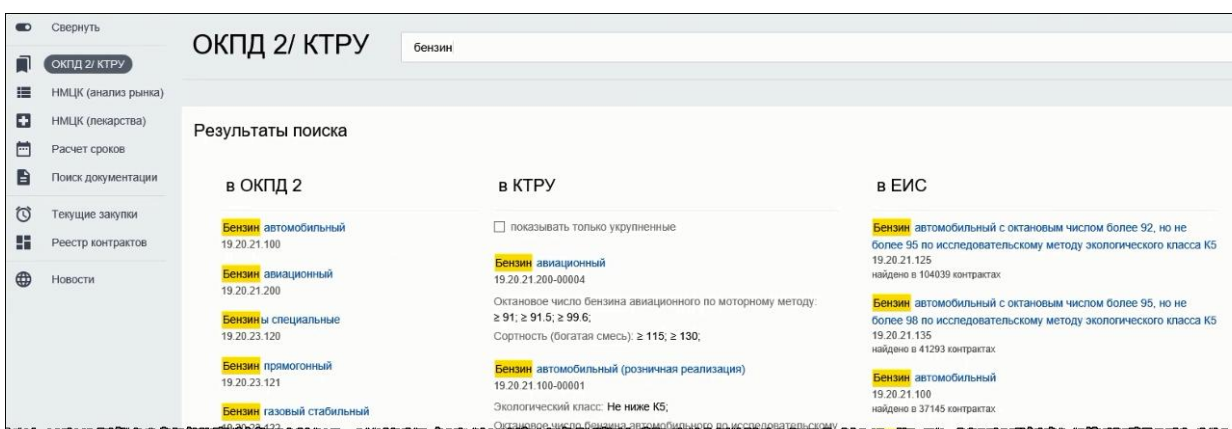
Свернуть
ОКПД 2/ КТРУ
НМЦК (анализ рынка)
НМЦК (лекарства)
Расчет сроков
Поиск документации
Текущие закупки
Реестр контрактов
Новости

ОКПД 2/ КТРУ
бензин

Результаты поиска

в ОКПД 2

Бензин автомобильный
19.20.21.100

Бензин авиационный
19.20.21.200

Бензины специальные
19.20.23.120

Бензин прямогонный
19.20.23.121

Бензин газовый стабильный
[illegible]

в КТРУ

показывать только укрупненные

Бензин авиационный
19.20.21.200-00004
Октановое число бензина авиационного по моторному методу: ≥ 91; ≥ 91.5; ≥ 99.6;
Сортность (богатая смесь): ≥ 115; ≥ 130;

Бензин автомобильный (розничная реализация)
19.20.21.100-00001
Экологический класс: Не ниже К5;
Октановое число бензина автомобильного по исследовательскому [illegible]

в ЕИС

Бензин автомобильный с октановым числом более 92, но не более 95 по исследовательскому методу экологического класса К5
19.20.21.125
найдено в 104039 контрактах

Бензин автомобильный с октановым числом более 95, но не более 98 по исследовательскому методу экологического класса К5
19.20.21.135
найдено в 41293 контрактах

Бензин автомобильный
19.20.21.100
найдено в 37145 контрактах